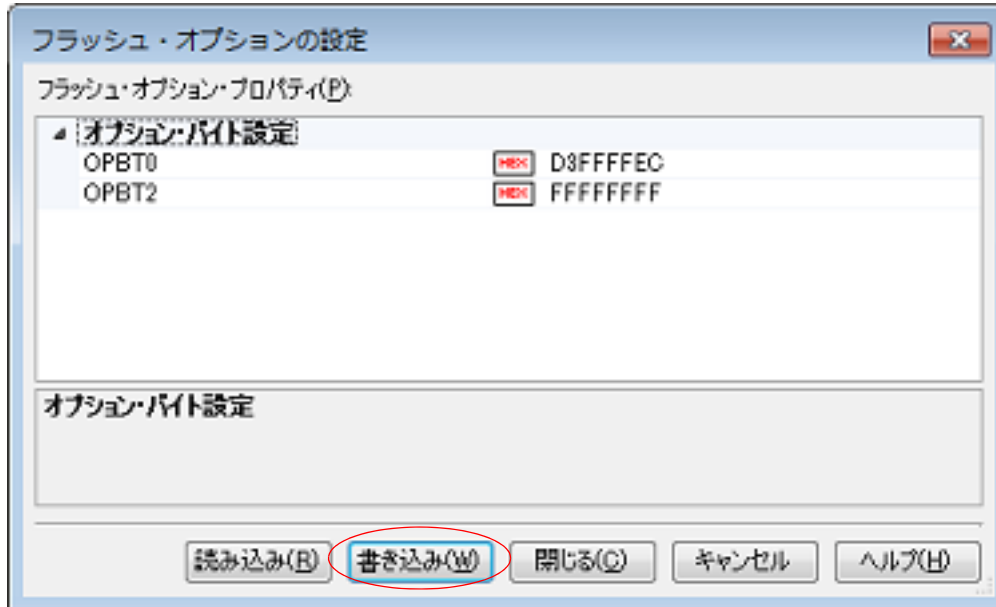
フラッシュ・オプションの設定

フラッシュ・オプション・プロパティ(P):

オプション・バイト設定
OPBT0 HEX D3FFFFEC
OPBT2 HEX FFFFFFFF

オプション・バイト設定

読み込み(R) 書き込み(W) 閉じる(C) キャンセル ヘルプ(H)